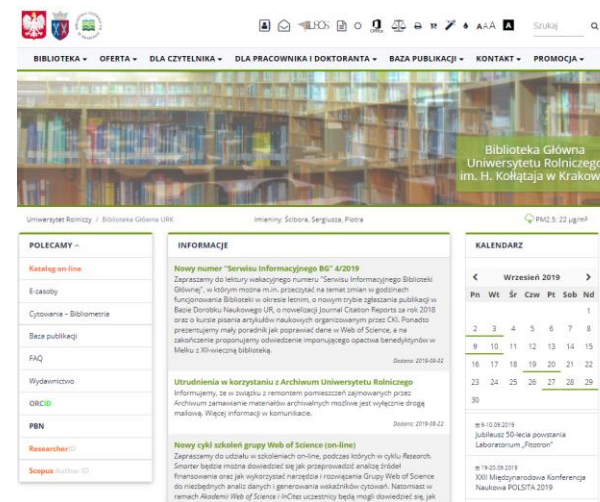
AAA Szukaj

BIBLIOTEKA ▾ OFERTA ▾ DLA CZYTELNIKA ▾ DLA PRACOWNIKA I DOKTORANTA ▾ BAZA PUBLIKACJI ▾ KONTAKT ▾ PROMOCJA ▾

Biblioteka Główna Uniwersytetu Rolniczego im. H. Kołłątaja w Krakow

Uniwersytet Rolniczy / Biblioteka Główna URK

Imieniny: Ścibora, Sergiusza, Piotra

PM2.5: 22 µg/m³

POLECAMY ▲

Katalog on-line

E-zasoby

Cytowania - Bibliometria

Baza publikacji

FAQ

Wydawnictwo

ORCID

PBN

ResearcherID

Scopus Author ID

INFORMACJE

Nowy numer "Serwisu Informacyjnego BG" 4/2019

Zapraszamy do lektury wakacyjnego numeru "Serwisu Informacyjnego Biblioteki Głównej", w którym można m.in. przeczytać na temat zmian w godzinach funkcjonowania Biblioteki w okresie letnim, o nowym trybie zgłaszania publikacji w Bazie Dorobku Naukowego UR, o nowelizacji Journal Citation Reports za rok 2018 oraz o kursie pisania artykułów naukowych organizowanym przez CKI. Ponadto prezentujemy mały poradnik jak poprawiać dane w Web of Science, a na zakończenie proponujemy odwiedzenie imponującego opactwa benedyktynów w Melku z XII-wieczną biblioteką.

Dodano: 2019-09-02

Utrudnienia w korzystaniu z Archiwum Uniwersytetu Rolniczego

Informujemy, że w związku z remontem pomieszczeń zajmowanych przez Archiwum zamawianie materiałów archiwalnych możliwe jest wyłącznie drogą mailową. Więcej informacji w komunikacie.

Dodano: 2019-08-22

Nowy cykl szkoleń grupy Web of Science (on-line)

Zapraszamy do udziału w szkoleniach on-line, podczas których w cyklu Research Smarter będzie można dowiedzieć się jak przeprowadzić analizę źródeł finansowania oraz jak wykorzystać narzędzia i rozwiązania Grupy Web of Science do niezbędnych analiz danych i generowania wskaźników cytowań. Natomiast w ramach Akademii Web of Science i InCites uczestnicy będą mogli dowiedzieć się, jak

KALENDARZ

Wrzesień 2019

| Pn | Wt | Śr | Czw | Pt | Sob | Nd |
|---|---|---|---|---|---|---|
| | | | | | | 1 |
| 2 | 3 | 4 | 5 | 6 | 7 | 8 |
| 9 | 10 | 11 | 12 | 13 | 14 | 15 |
| 16 | 17 | 18 | 19 | 20 | 21 | 22 |
| 23 | 24 | 25 | 26 | 27 | 28 | 29 |
| 30 | | | | | | |

9-10.09.2019
Jubileusz 50-lecia powstania Laboratorium „Pistron"

19-20.09.2019
XXII Międzynarodowa Konferencja Naukowa POLSITA 2019